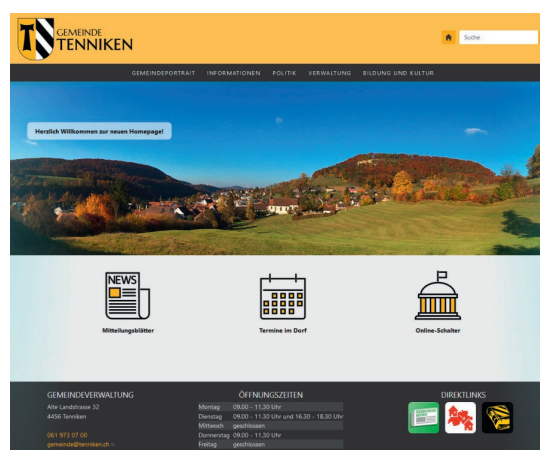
GEMEINDE TENNIKEN

Suche

GEMEINDEPORTRAIT INFORMATIONEN POLITIK VERWALTUNG BILDUNG UND KULTUR

Herzlich Willkommen zur neuen Homepage!

NEWS

Mitteilungsblätter

Termine im Dorf

Online-Schalter

GEMEINDEVERWALTUNG

Alte Landstrasse 32
4456 Tenniken

061 975 07 00
gemeinde@tenniken.ch

ÖFFNUNGSZEITEN

| | |
|---|---|
| Montag | 09.00 - 11.30 Uhr |
| Dienstag | 09.00 - 11.30 Uhr und 16.30 - 18.30 Uhr |
| Mittwoch | geschlossen |
| Donnerstag | 09.00 - 11.30 Uhr |
| Freitag | geschlossen |

DIREKTLINKS